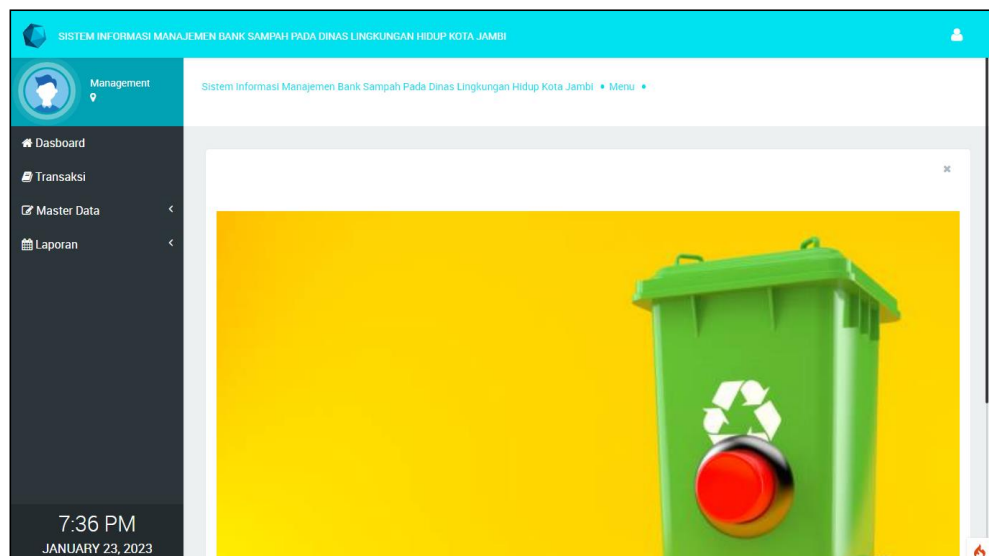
SISTEM INFORMASI MANAJEMEN BANK SAMPAH PADA DINAS LINGKUNGAN HIDUP KOTA JAMBI

Management

Sistem Informasi Manajemen Bank Sampah Pada Dinas Lingkungan Hidup Kota Jambi • Menu •

Dasboard
Transaksi
Master Data
Laporan

×

7:36 PM
JANUARY 23, 2023